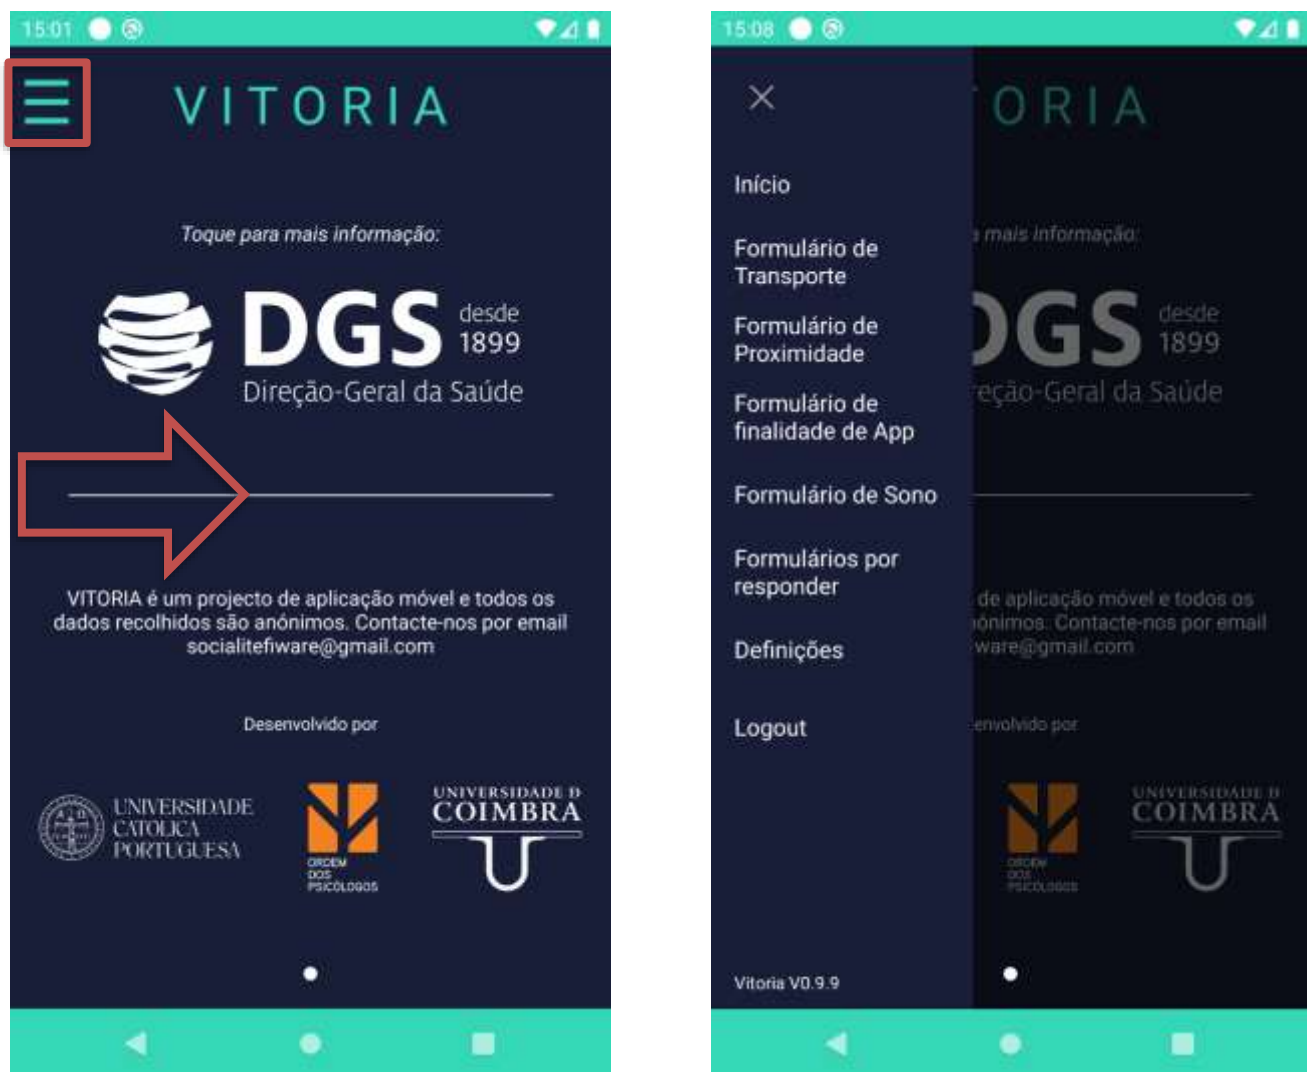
15:01

VITORIA

Toque para mais informação:

DGS desde 1899
Direção-Geral da Saúde

VITORIA é um projecto de aplicação móvel e todos os dados recolhidos são anónimos. Contacte-nos por email socialitefiware@gmail.com

Desenvolvido por

UNIVERSIDADE CATÓLICA PORTUGUESA

ORDEM DOS PSICÓLOGOS

UNIVERSIDADE D COIMBRA

15:08

×

Início

Formulário de Transporte

Formulário de Proximidade

Formulário de finalidade de App

Formulário de Sono

Formulários por responder

Definições

Logout

Vitoria V0.9.9

ORIA

mais informação:

DGS desde 1899
reção-Geral da Saúde

de aplicação móvel e todos os
ónimos. Contacte-nos por email
ware@gmail.com

envolvido por

ORDEM DOS PSICÓLOGOS

UNIVERSIDADE D COIMBRA